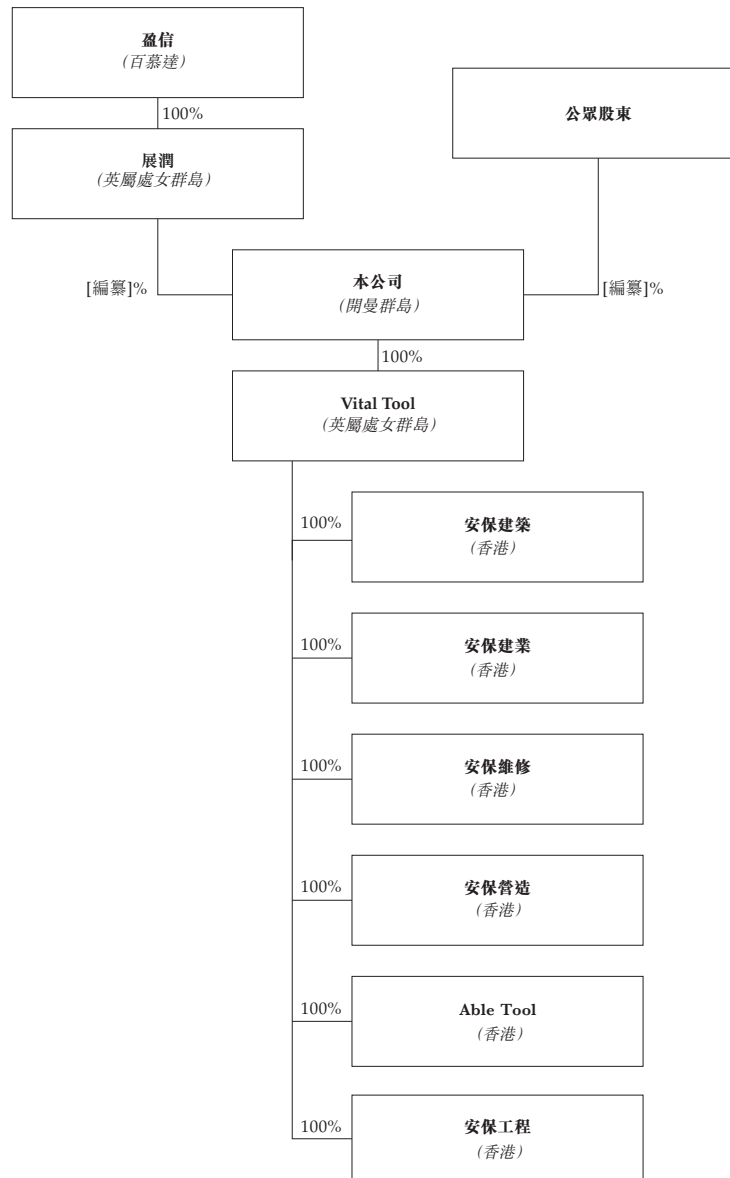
盈信
(百慕達)

100%

展潤
(英屬處女群島)

公眾股東

[編纂]%

本公司
(開曼群島)

[編纂]%

100%

Vital Tool
(英屬處女群島)

100%

安保建築
(香港)

100%

安保建業
(香港)

100%

安保維修
(香港)

100%

安保營造
(香港)

100%

Able Tool
(香港)

100%

安保工程
(香港)